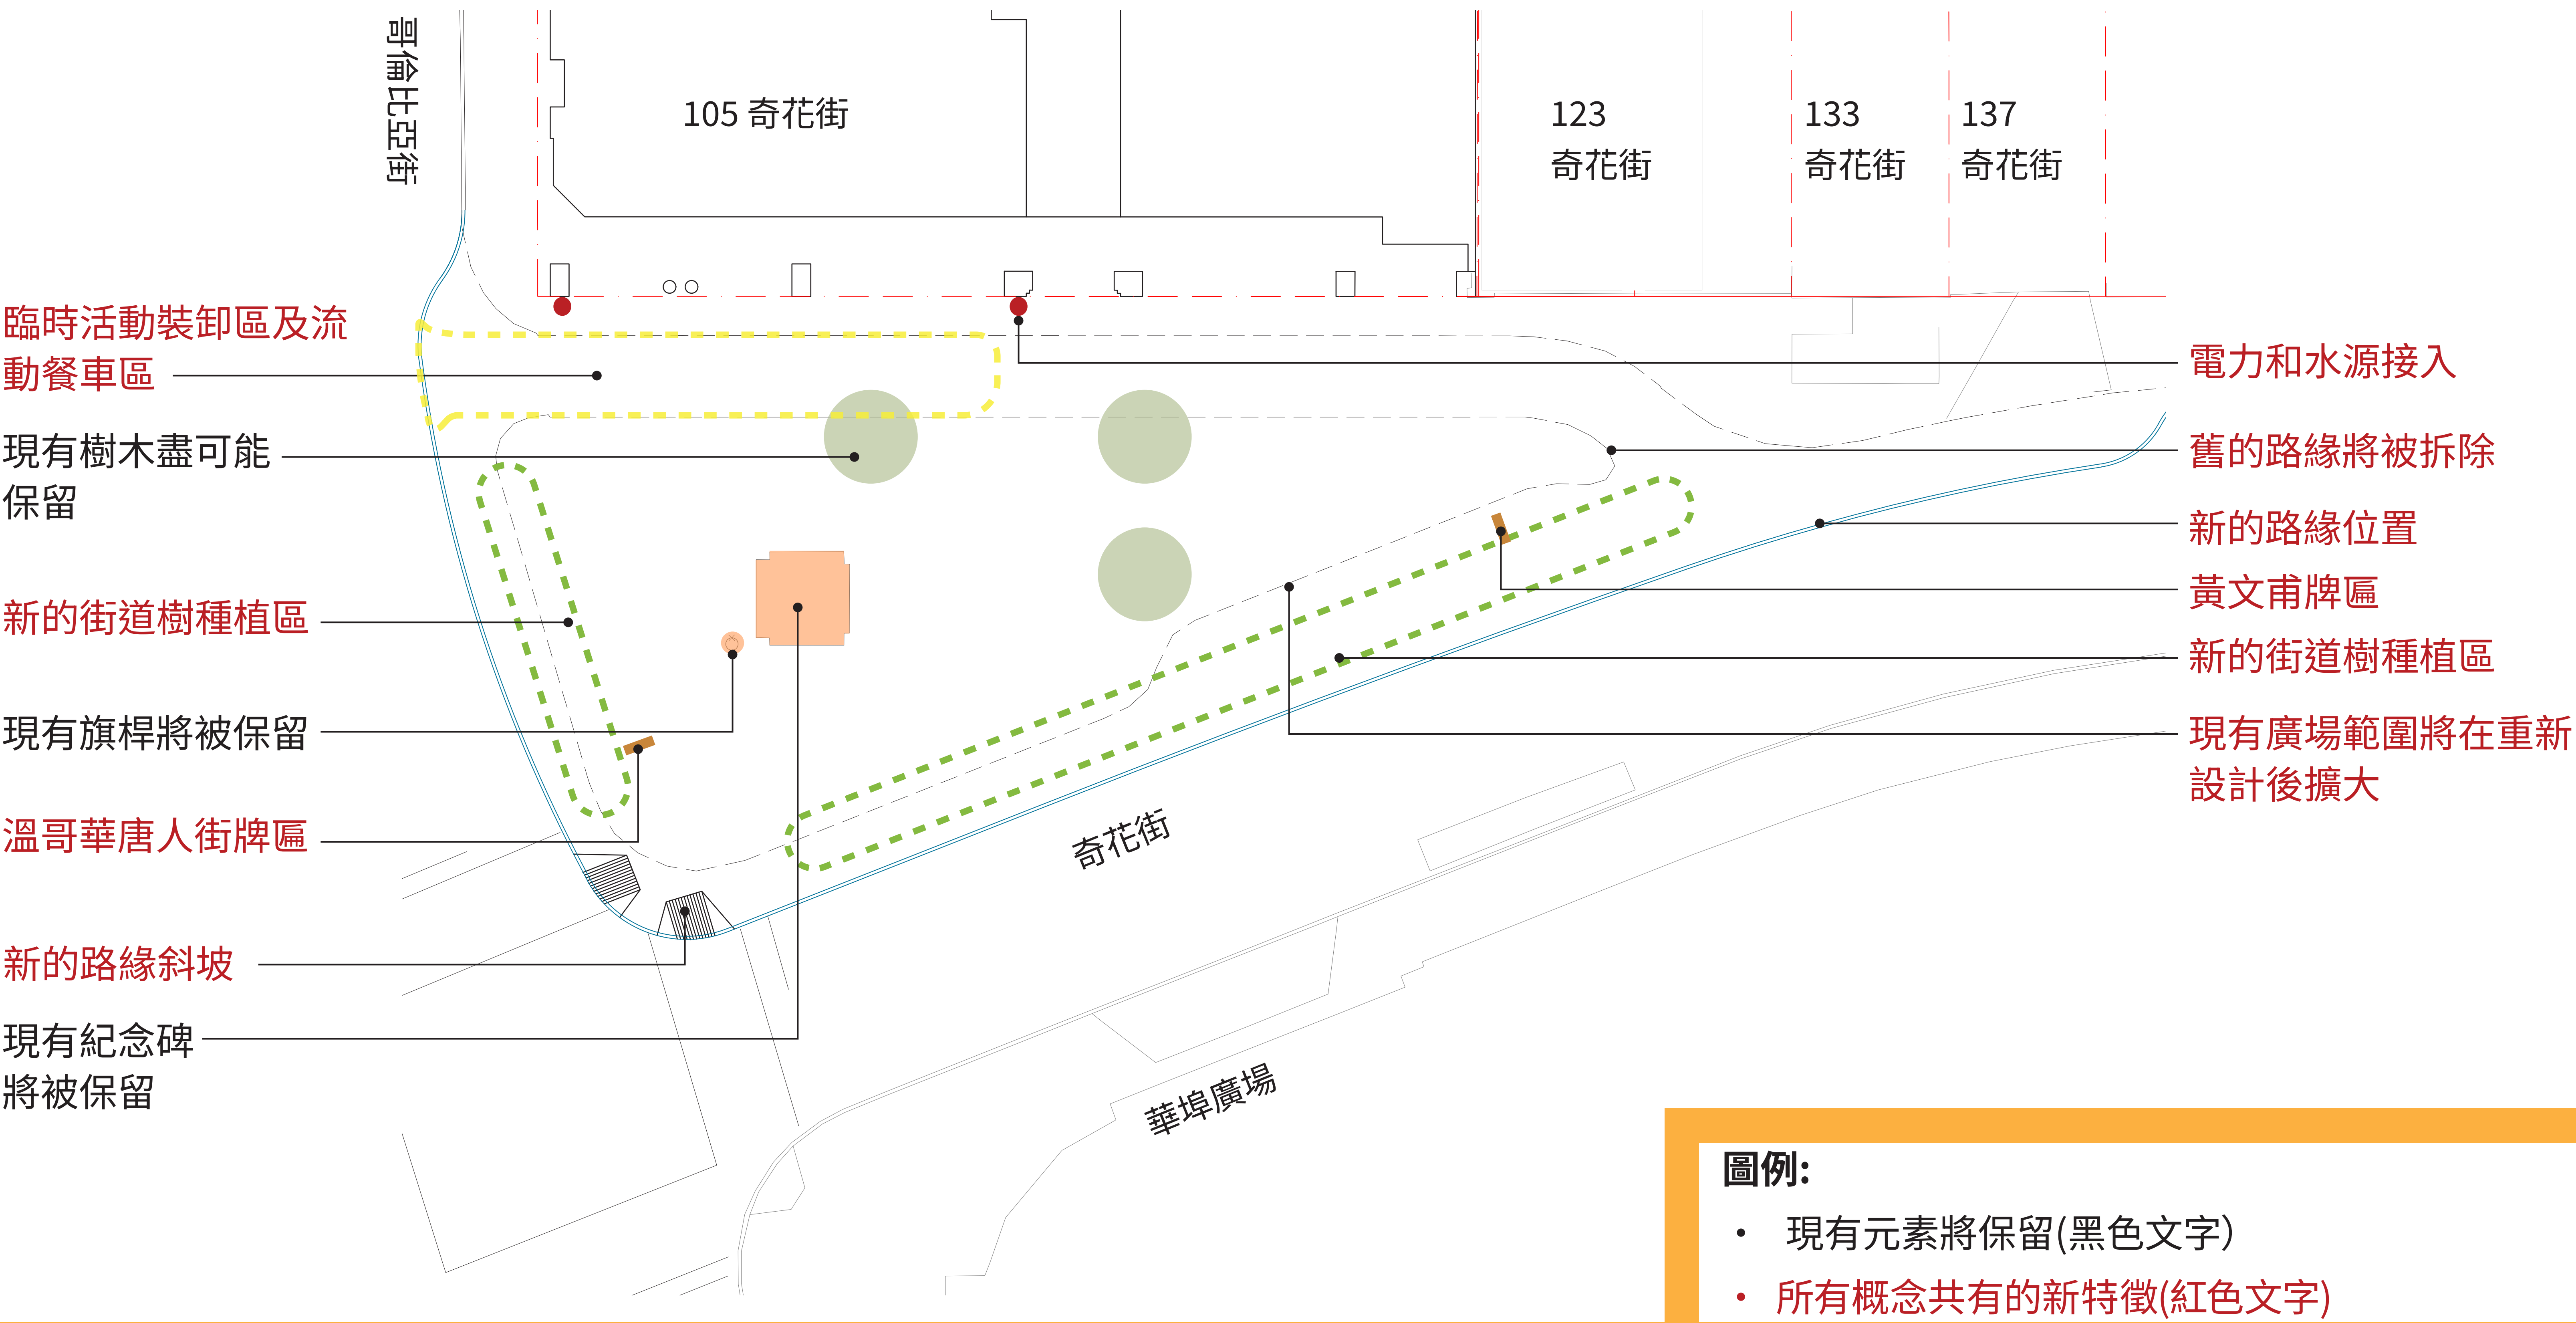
哥倫比亞街

105 奇花街

123 奇花街

133 奇花街

137 奇花街

臨時活動裝卸區及流動餐車區

電力和水源接入

現有樹木盡可能保留

舊的路緣將被拆除

新的路緣位置

新的街道樹種植區

黃文甫牌區

新的街道樹種植區

現有旗桿將被保留

現有廣場範圍將在重新設計後擴大

溫哥華唐人街牌區

奇花街

新的路緣斜坡

現有紀念碑將被保留

華埠廣場

圖例:

• 現有元素將保留(黑色文字)

• 所有概念共有的新特徵(紅色文字)